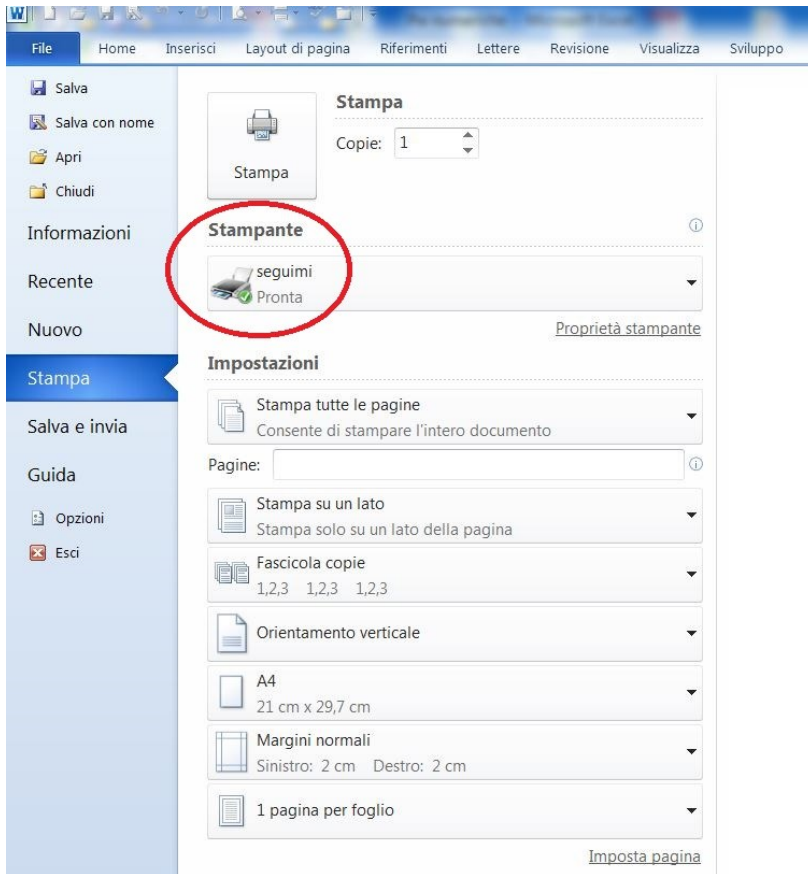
File Home Inserisci Layout di pagina Riferimenti Lettere Revisione Visualizza Sviluppo

Salva
Salva con nome
Apri
Chiudi
Informazioni
Recente
Nuovo
Stampa
Salva e invia
Guida
Opzioni
Esci

Stampa
Stampa
Copie: 1

Stampante
seguimi
Pronta
Proprietà stampante

Impostazioni
Stampa tutte le pagine
Consente di stampare l'intero documento
Pagine:
Stampa su un lato
Stampa solo su un lato della pagina
Fascicola copie
1,2,3 1,2,3 1,2,3
Orientamento verticale
A4
21 cm x 29,7 cm
Margini normali
Sinistro: 2 cm Destro: 2 cm
1 pagina per foglio
Imposta pagina